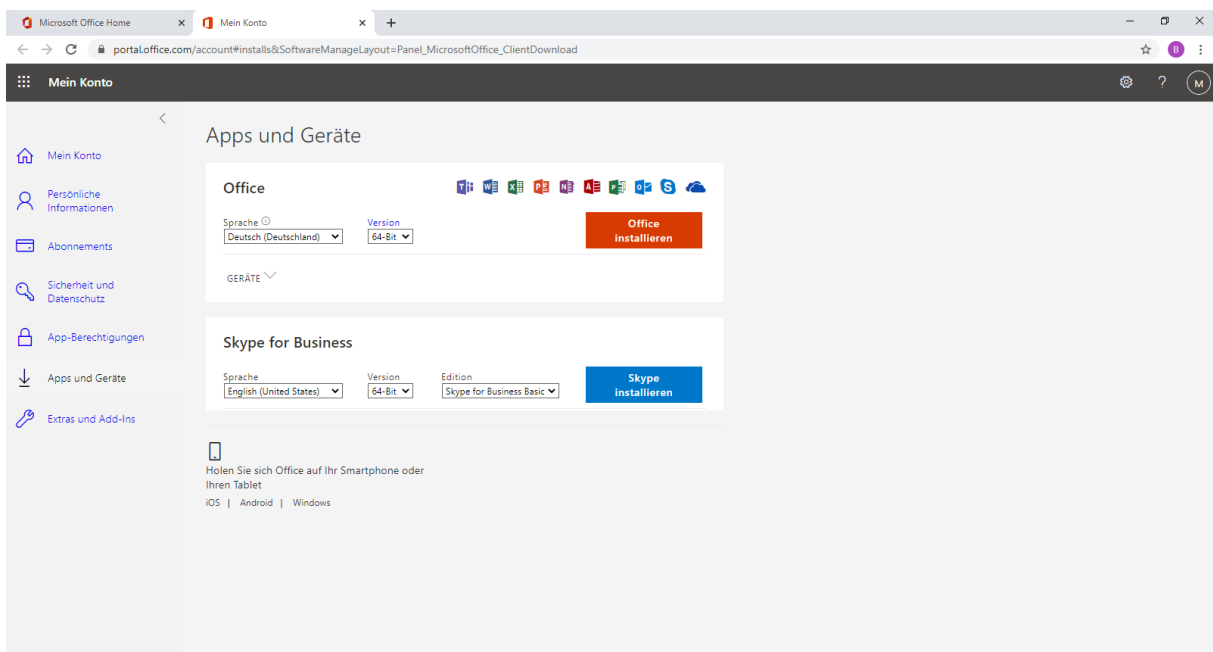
Microsoft Office Home ×
Mein Konto ×
+

portal.office.com/account#installs&SoftwareManageLayout=Panel_MicrosoftOffice_ClientDownload

B

Mein Konto

M

Mein Konto
Persönliche Informationen
Abonnements
Sicherheit und Datenschutz
App-Berechtigungen
Apps und Geräte
Extras und Add-Ins

Apps und Geräte

Office

Sprache ⓘ
Deutsch (Deutschland)
Version
64-Bit
Office installieren

GERÄTE

Skype for Business

Sprache
English (United States)
Version
64-Bit
Edition
Skype for Business Basic
Skype installieren

Holen Sie sich Office auf Ihr Smartphone oder Ihren Tablet
iOS | Android | Windows